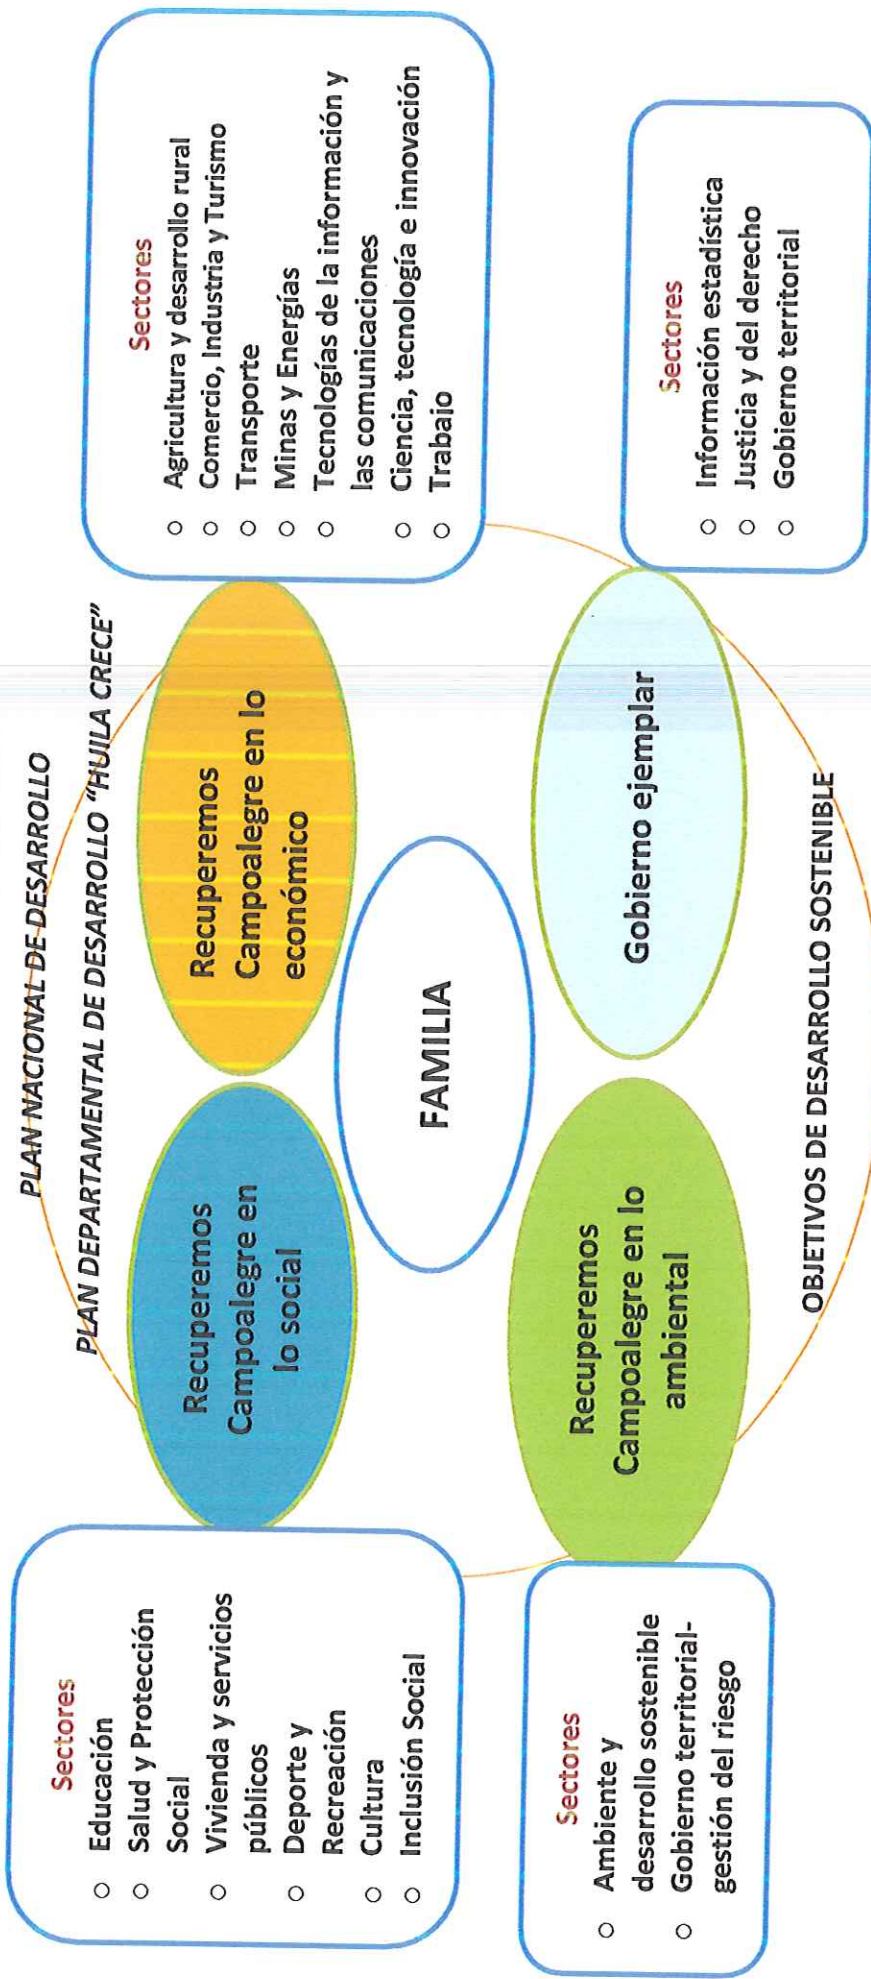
PLAN NACIONAL DE DESARROLLO

PLAN DEPARTAMENTAL DE DESARROLLO "HUILA CRECE"

OBJETIVOS DE DESARROLLO SOSTENIBLE

Sectores
○ Educación
○ Salud y Protección Social
○ Vivienda y servicios públicos
○ Deporte y Recreación
○ Cultura
○ Inclusión Social

Recuperemos Campoalegre en lo social

Recuperemos Campoalegre en lo económico

Sectores
○ Agricultura y desarrollo rural
○ Comercio, Industria y Turismo
○ Transporte
○ Minas y Energías
○ Tecnologías de la información y las comunicaciones
○ Ciencia, tecnología e innovación
○ Trabajo

FAMILIA

Sectores
○ Ambiente y desarrollo sostenible
○ Gobierno territorial-gestión del riesgo

Recuperemos Campoalegre en lo ambiental

Gobierno ejemplar

Sectores
○ Información estadística
○ Justicia y del derecho
○ Gobierno territorial